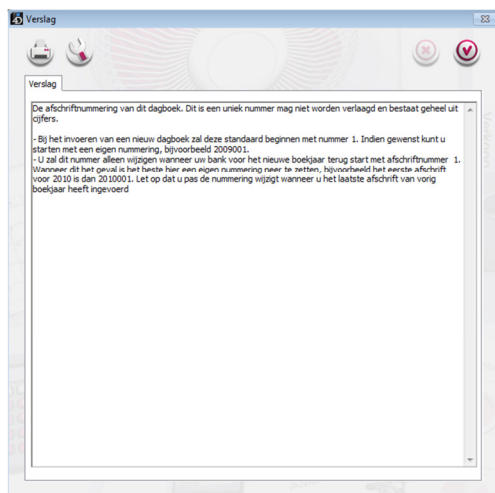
Verslag

Verslag

De afschriftnummering van dit dagboek. Dit is een uniek nummer mag niet worden verlaagd en bestaat geheel uit cijfers.

- Bij het invoeren van een nieuw dagboek zal deze standaard beginnen met nummer 1. Indien gewenst kunt u starten met een eigen nummering, bijvoorbeeld 2009001.
- U zal dit nummer alleen wijzigen wanneer uw bank voor het nieuwe boekjaar terug start met afschriftnummer 1. Wanneer dit het geval is het beste hier een eigen nummering neer te zetten, bijvoorbeeld het eerste afschrift voor 2010 is dan 2010001. Let op dat u pas de nummering wijzigt wanneer u het laatste afschrift van vorig boekjaar heeft ingevoerd